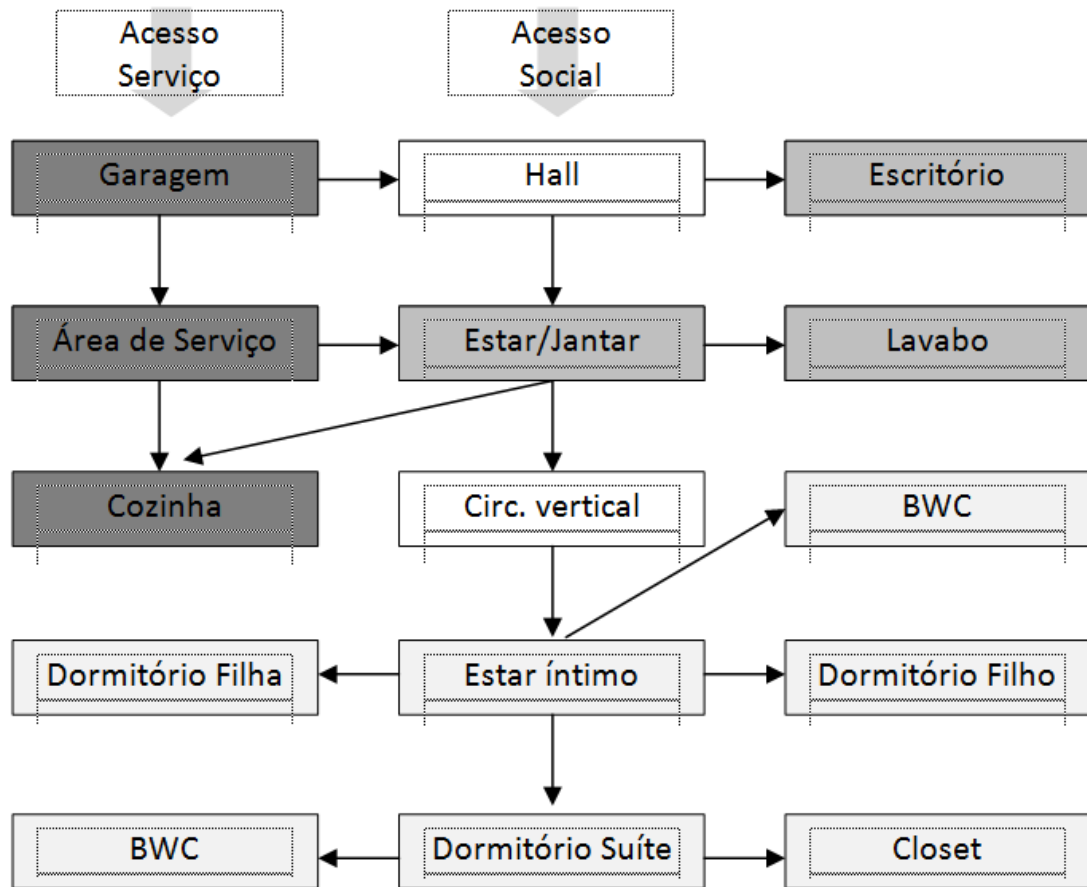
Acesso Serviço

Acesso Social

Garagem

Hall

Escritório

Área de Serviço

Estar/Jantar

Lavabo

Cozinha

Circ. vertical

BWC

Dormitório Filha

Estar íntimo

Dormitório Filho

BWC

Dormitório Suíte

Closet